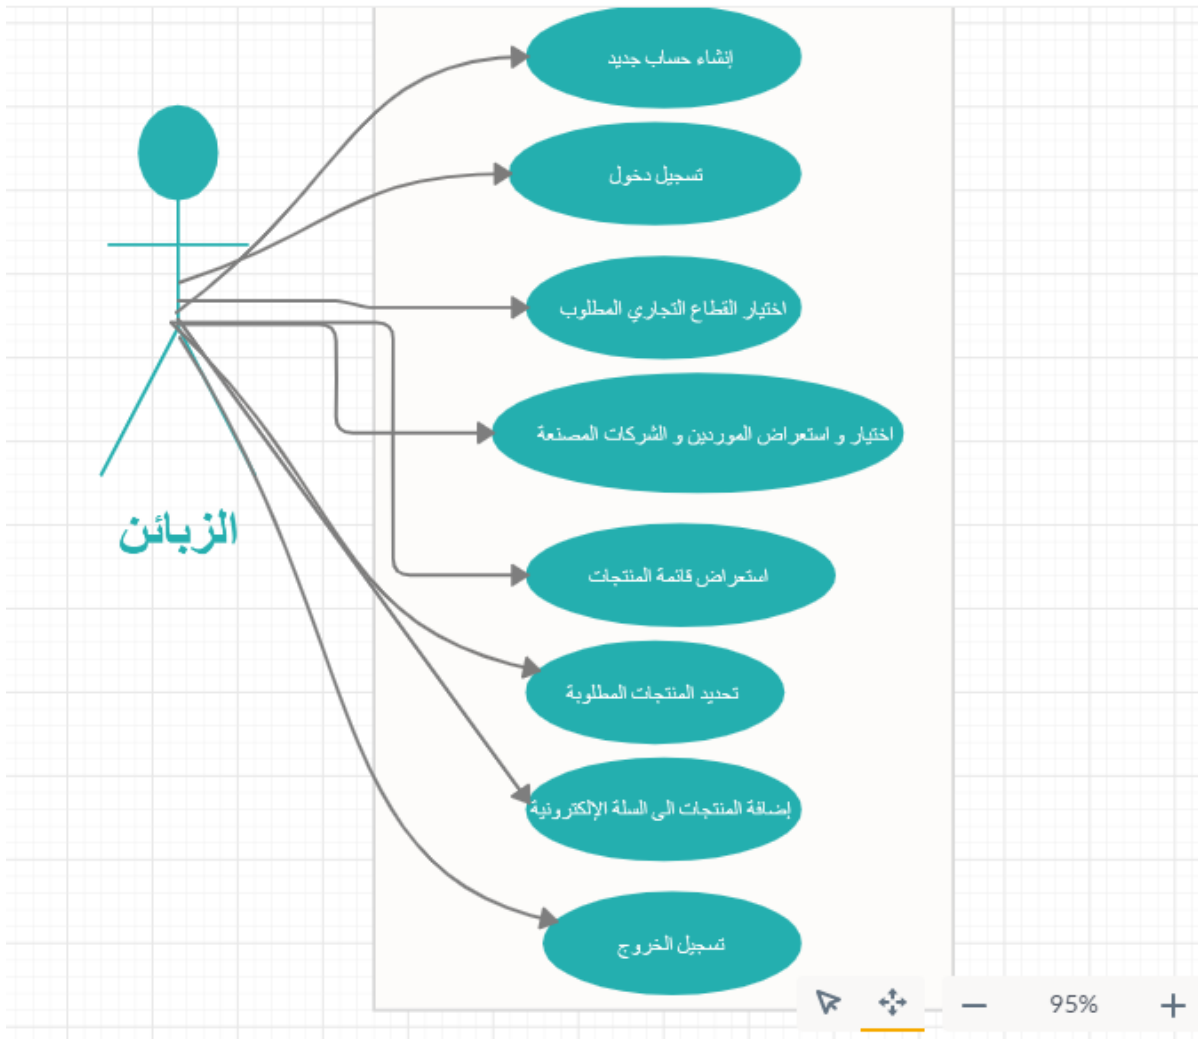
إنشاء حساب جديد

تسجيل دخول

اختيار القطاع التجاري المطلوب

اختيار و استعراض الموردين و الشركات المصنعة

استعراض قائمة المنتجات

تحديد المنتجات المطلوبة

إضافة المنتجات الى السلة الإلكترونية

تسجيل الخروج

الزبائن

−
95%
+